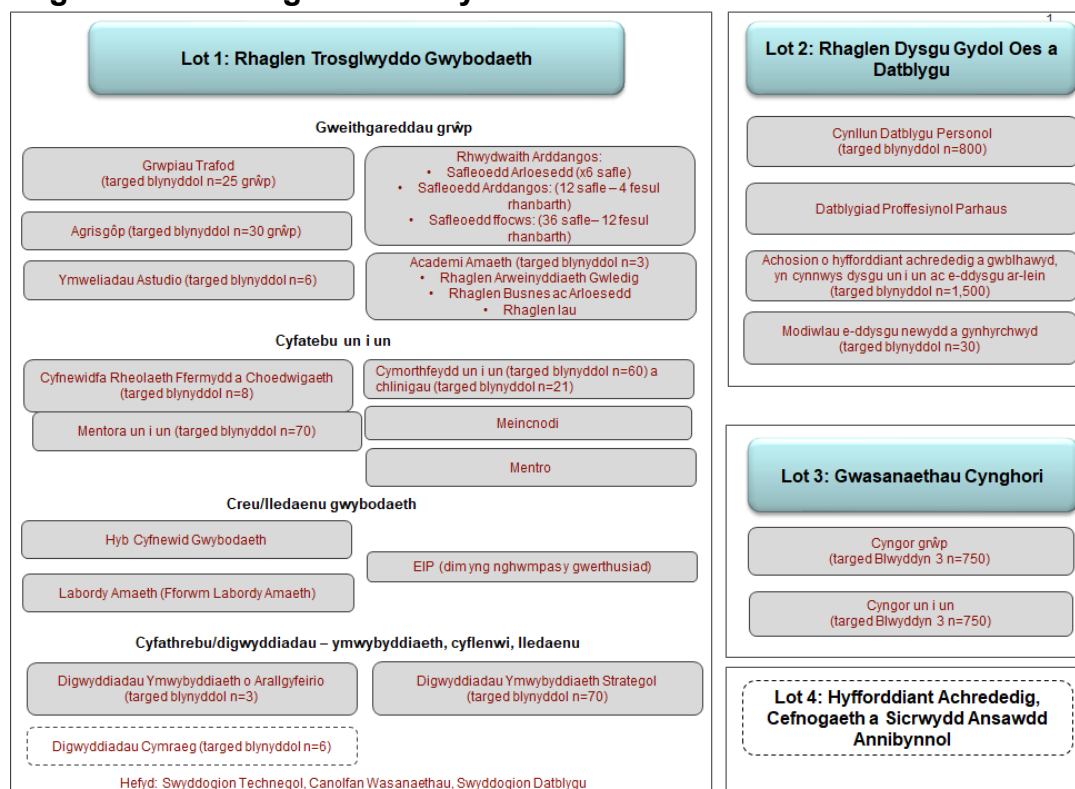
1

Lot 1: Rhaglen Trosglwyddo Gwybodaeth

Gweithgareddau grŵp

Grwpiau Trafod (targed blynyddol n=25 grŵp)

Agrisgôp (targed blynyddol n=30 grŵp)

Ymweliadau Astudio (targed blynyddol n=6)

Rhwydwaith Arddangos:
• Safleoedd Arloesedd (x6 safle)
• Safleoedd Arddangos: (12 safle – 4 fesul rhanbarth)
• Safleoedd ffocws: (36 safle– 12 fesul rhanbarth)

Academi Amaeth (targed blynyddol n=3)
• Rhaglen Arweinyddiaeth Gwledig
• Rhaglen Busnes ac Arloesedd
• Rhaglen Iau

Cyfatebu un i un

Cyfnewidfa Rheolaeth Ffermydd a Choedwigaeth (targed blynyddol n=8)

Mentora un i un (targed blynyddol n=70)

Cymorthfeydd un i un (targed blynyddol n=60) a chlinigau (targed blynyddol n=21)

Meincnodi

Mentro

Creu/lledaenu gwybodaeth

Hyb Cyfnewid Gwybodaeth

Labordy Amaeth (Fforwm Labordy Amaeth)

EIP (dim yng nghwmpas y gwerthusiad)

Cyfathrebu/digwyddiadau – ymwybyddiaeth, cyflenwi, lledaenu

Digwyddiadau Ymwybyddiaeth o Arallgyfeirio (targed blynyddol n=3)

Digwyddiadau Ymwybyddiaeth Strategol (targed blynyddol n=70)

Digwyddiadau Cymraeg (targed blynyddol n=6)

Hefyd: Swyddogion Technegol, Canolfan Wasanaethau, Swyddogion Datblygu

Lot 2: Rhaglen Dysgu Gydol Oes a Datblygu

Cynllun Datblygu Personol (targed blynyddol n=800)

Datblygiad Proffesiynol Parhaus

Achosion o hyfforddiant achrededig a gwblhawyd, yn cynnwys dysgu un i un ac e-ddysgu ar-lein (targed blynyddol n=1,500)

Modiwlau e-ddysgu newydd a gynhyrchwyd (targed blynyddol n=30)

Lot 3: Gwasanaethau Cynghori

Cyngor grŵp (targed Blwyddyn 3 n=750)

Cyngor un i un (targed Blwyddyn 3 n=750)

Lot 4: Hyfforddiant Achrededig, Cefnogaeth a Sicrwydd Ansawdd Annibynnol